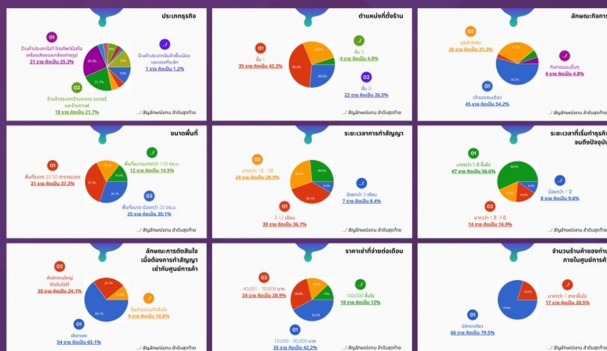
ประเภทธุรกิจ

01
ร้านค้าประเภทไอที โทรศัพท์มือถือ เครื่องเสียงและเครื่องกราฟฟิก
21 ราย คิดเป็น 25.3%

ร้านค้าประเภทเสื้อผ้าเครื่องแต่งกาย และรองเท้า
1 ราย คิดเป็น 1.2%

02
ร้านค้าประเภทเครื่องสำอาง ยาสมุนไพร และผลิตภัณฑ์
18 ราย คิดเป็น 21.7%

ตำแหน่งที่ตั้งร้าน

01
ชั้น 1
35 ราย คิดเป็น 42.2%

4 ราย คิดเป็น 4.8%

02
ชั้น 3
22 ราย คิดเป็น 26.5%

ลักษณะกิจการ

03
26 ราย คิดเป็น 31.3%

กิจการของตนเอง
4 ราย คิดเป็น 4.8%

01
45 ราย คิดเป็น 54.2%

ข้อมูลจากแบบสอบถาม สำนักงานสุรกิจ

ขนาดพื้นที่

01
พื้นที่ขนาด 20-50 ตารางเมตร
31 ราย คิดเป็น 37.3%

พื้นที่ขนาดมากกว่า 100 ตร.ม.
12 ราย คิดเป็น 14.5%

02
พื้นที่ขนาด น้อยกว่า 20 ตร.ม.
25 ราย คิดเป็น 30.1%

ระยะเวลาการทำสัญญา

02
มากกว่า 13 - 18
24 ราย คิดเป็น 28.9%

น้อยกว่า 1 เดือน
7 ราย คิดเป็น 8.4%

01
3-12 เดือน
30 ราย คิดเป็น 36.1%

ระยะเวลาที่เริ่มทำธุรกิจจนถึงปัจจุบัน

01
มากกว่า 1-5 ปี
47 ราย คิดเป็น 56.6%

น้อยกว่า 1 ปี
8 ราย คิดเป็น 9.6%

02
มากกว่า 5-10 ปี
14 ราย คิดเป็น 16.9%

ลักษณะการตัดสินใจเมื่อสิ้นสุดการทำสัญญาเช่าภายในศูนย์การค้า

02
20 ราย คิดเป็น 24.1%

9 ราย คิดเป็น 10.8%

01
ต่อสัญญา
54 ราย คิดเป็น 65.1%

ราคาค่าเช่าต่อเดือน

02
40,000 - 70,000 บาท
24 ราย คิดเป็น 28.9%

100,000 ขึ้นไป
10 ราย คิดเป็น 12%

01
10,000 - 30,000 บาท
35 ราย คิดเป็น 42.2%

จำนวนร้านค้าของท่านภายในศูนย์การค้า

มากกว่า 1 สาขาขึ้นไป
17 ราย คิดเป็น 20.5%

01
66 ราย คิดเป็น 79.5%

ข้อมูลจากแบบสอบถาม สำนักงานสุรกิจ